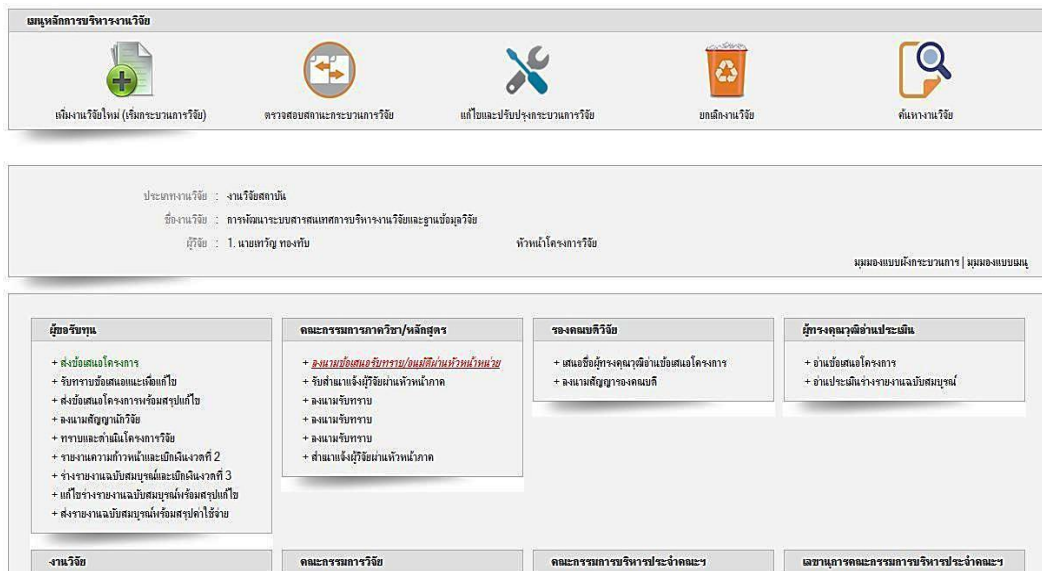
เมนูหลักการบริหารงานวิจัย

เพิ่มงานวิจัยใหม่ (เริ่มกระบวนการวิจัย)

ตรวจสอบสถานะกระบวนการวิจัย

แก้ไขและปรับปรุงกระบวนการวิจัย

ยกเลิกงานวิจัย

ค้นหางานวิจัย

ประเภทงานวิจัย : งานวิจัยสถาบัน

ชื่องานวิจัย : การพัฒนาระบบสารสนเทศการบริหารงานวิจัยและฐานข้อมูลวิจัย

ผู้วิจัย : 1. นายเจริญ ทองทับ

หัวหน้าโครงการวิจัย

มุมมองแบบผังกระบวนการ | มุมมองแบบเมนู

ผู้ขอรับทุน

+ ส่งข้อเสนอโครงการ
+ รับทราบข้อเสนอแนะเพื่อแก้ไข
+ ส่งข้อเสนอโครงการพร้อมสรุปแก้ไข
+ ลงนามสัญญานักวิจัย
+ ทราบและดำเนินโครงการวิจัย
+ รายงานความก้าวหน้าและเบิกเงินงวดที่ 2
+ ร่างรายงานฉบับสมบูรณ์และเบิกเงินงวดที่ 3
+ แก้ไขร่างรายงานฉบับสมบูรณ์พร้อมสรุปแก้ไข
+ ส่งรายงานฉบับสมบูรณ์พร้อมสรุปค่าใช้จ่าย

คณะกรรมการภาควิชา/หลักสูตร

+ ลงนามข้อเสนอรับทราบ/อนุมัติผ่านหัวหน้าหน่วย
+ รับสำเนาแจ้งผู้วิจัยผ่านหัวหน้าภาค
+ ลงนามรับทราบ
+ ลงนามรับทราบ
+ ลงนามรับทราบ
+ สำเนาแจ้งผู้วิจัยผ่านหัวหน้าภาค

รองคณบดีวิจัย

+ เสนอชื่อผู้ทรงคุณวุฒิอ่านข้อเสนอโครงการ
+ ลงนามสัญญารองคณบดี

ผู้ทรงคุณวุฒิอ่านประเมิน

+ อ่านข้อเสนอโครงการ
+ อ่านประเมินร่างรายงานฉบับสมบูรณ์

งานวิจัย

คณะกรรมการวิจัย

คณะกรรมการบริหารประจำคณะฯ

เลขานุการคณะกรรมการบริหารประจำคณะฯ